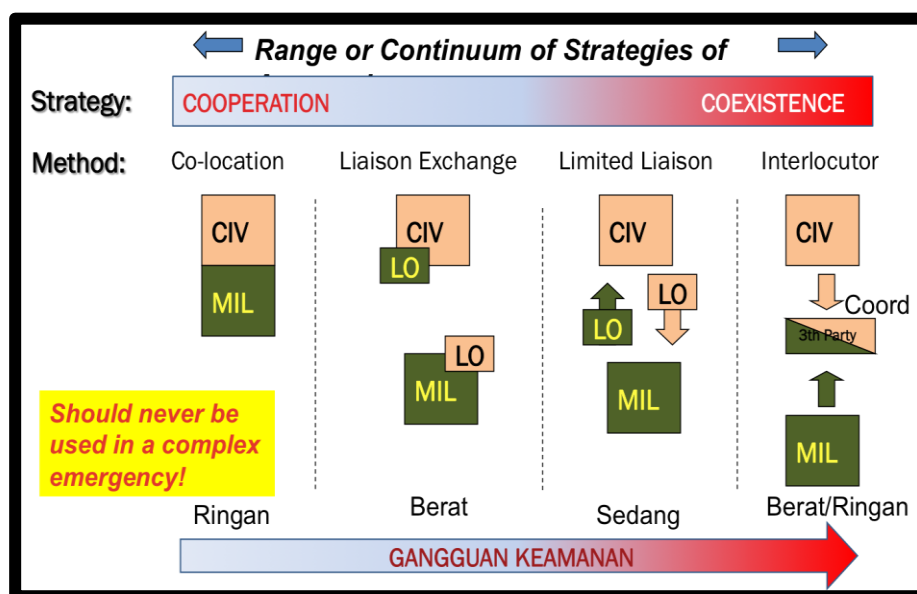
Range or Continuum of Strategies of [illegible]

Strategy: COOPERATION COEXISTENCE

Method: Co-location Liaison Exchange Limited Liaison Interlocutor

CIV
MIL

CIV
LO
LO
MIL

CIV
LO
LO
MIL

CIV
Coord
3th Party
MIL

Should never be used in a complex emergency!

Ringan Berat Sedang Berat/Ringan

GANGGUAN KEAMANAN